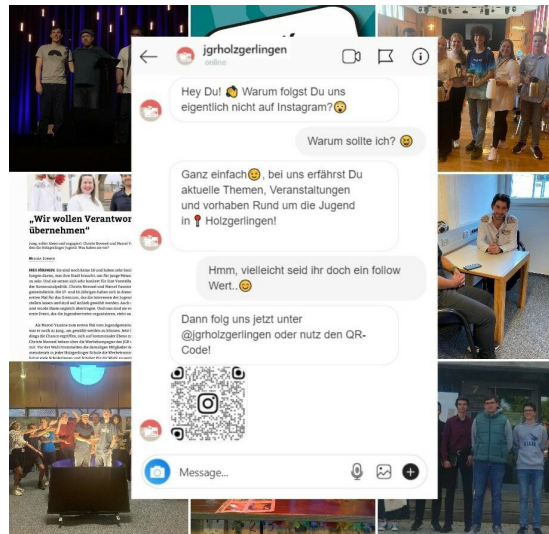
jgrholzgerlingen
online

Hey Du! 👋 Warum folgst Du uns eigentlich nicht auf Instagram?😮

Warum sollte ich? 😉

Ganz einfach😉, bei uns erfährst Du aktuelle Themen, Veranstaltungen und vorhaben Rund um die Jugend in 📍 Holzgerlingen!

Hmm, vielleicht seid ihr doch ein follow Wert..😊

Dann folg uns jetzt unter @jgrholzgerlingen oder nutz den QR-Code!

Message...

„Wir wollen Verantwor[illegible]
übernehmen"